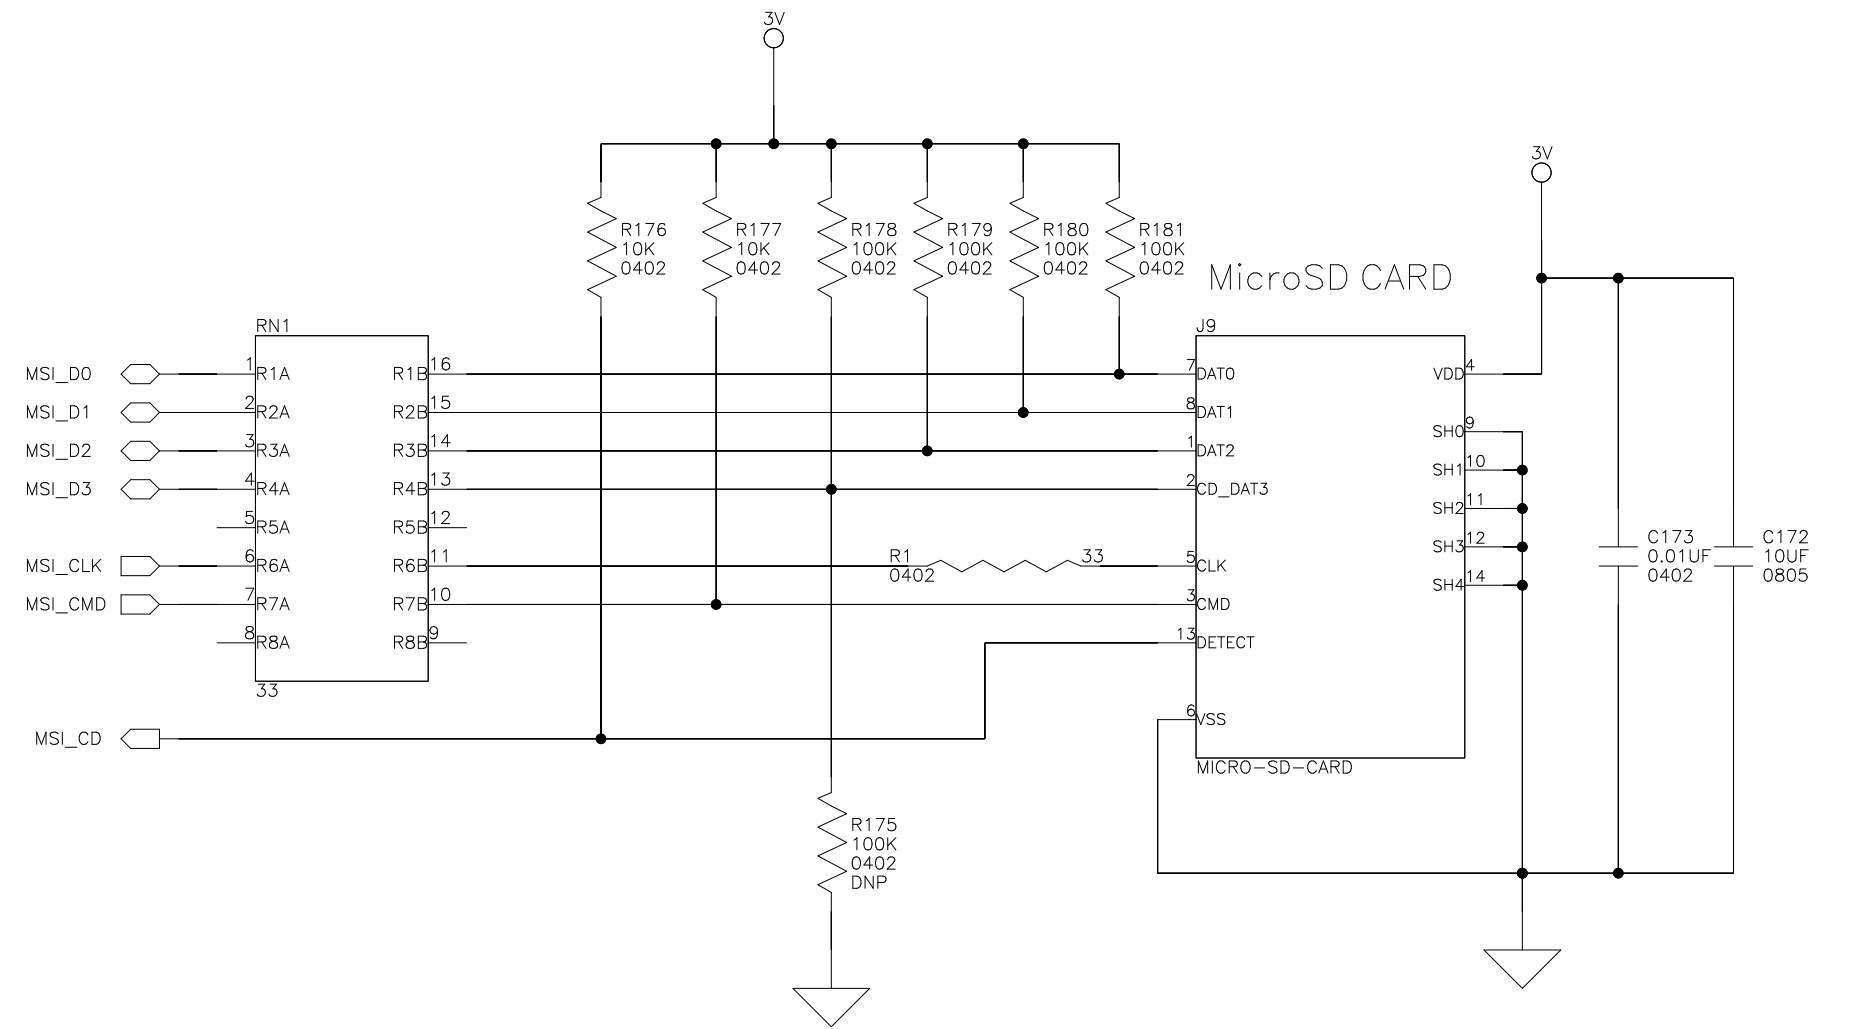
3V

R176
10K
0402

R177
10K
0402

R178
100K
0402

R179
100K
0402

R180
100K
0402

R181
100K
0402

MicroSD CARD

3V

RN1

MSI_D0 1 R1A R1B 16
MSI_D1 2 R2A R2B 15
MSI_D2 3 R3A R3B 14
MSI_D3 4 R4A R4B 13
5 R5A R5B 12
MSI_CLK 6 R6A R6B 11
MSI_CMD 7 R7A R7B 10
8 R8A R8B 9
33

J9
7 DAT0
8 DAT1
1 DAT2
2 CD_DAT3
5 CLK
3 CMD
13 DETECT
6 VSS
VDD 4
SH0 9
SH1 10
SH2 11
SH3 12
SH4 14
MICRO-SD-CARD

R1
0402
33

C173
0.01UF
0402

C172
10UF
0805

MSI_CD

R175
100K
0402
DNP